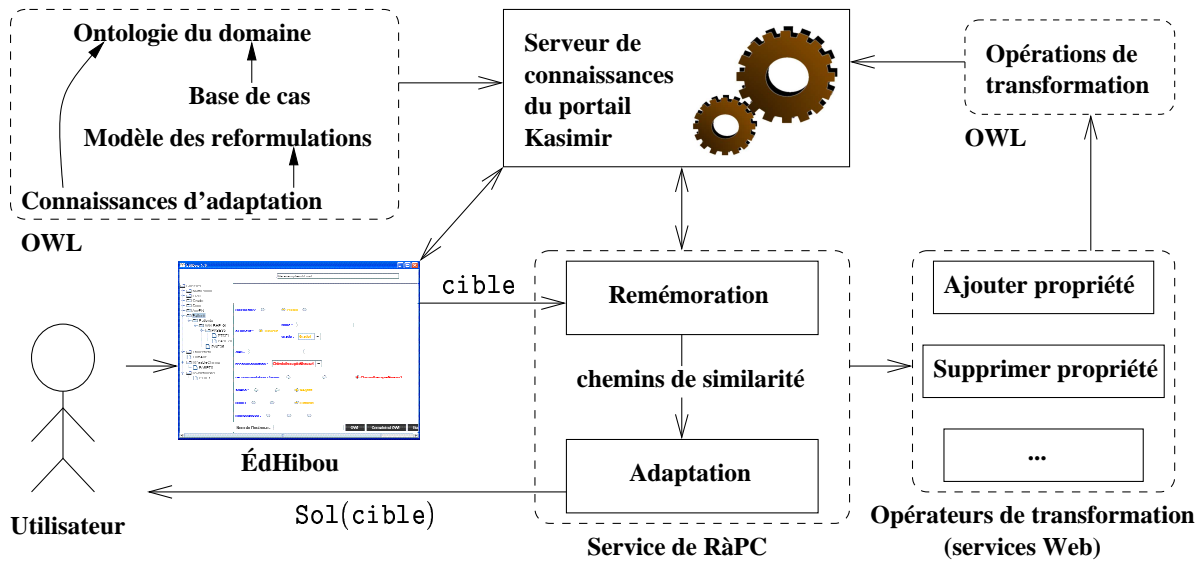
Ontologie du domaine

Base de cas

Modèle des reformulations

Connaissances d'adaptation

OWL

Serveur de connaissances du portail Kasimir

Opérations de transformation

OWL

cible

Remémoration

chemins de similarité

Adaptation

Ajouter propriété

Supprimer propriété

...

ÉdHibou

Utilisateur

Sol(cible)

Service de RàPC

Opérateurs de transformation (services Web)